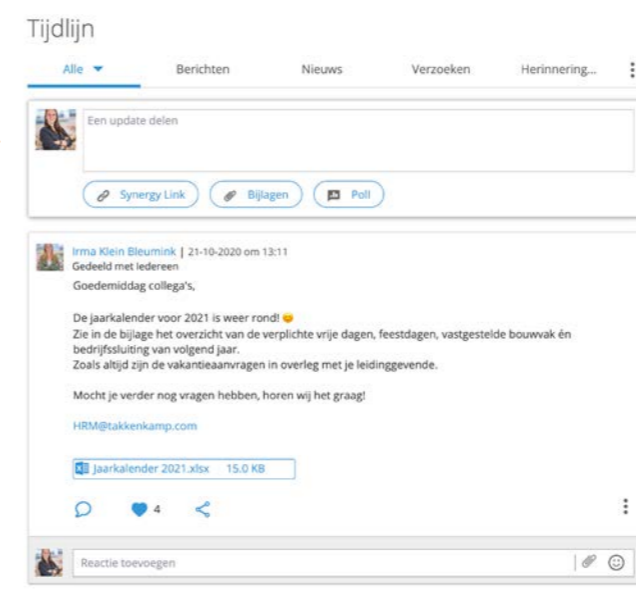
Tijdlijn

Alle Berichten Nieuws Verzoeken Herinnering...

Een update delen

Synergy Link Bijlagen Poll

Irma Klein Bleumink | 21-10-2020 om 13:11
Gedeeld met Iedereen

Goedemiddag collega's,

De jaarkalender voor 2021 is weer rond! 😊
Zie in de bijlage het overzicht van de verplichte vrije dagen, feestdagen, vastgestelde bouwvak én bedrijfssluiting van volgend jaar.
Zoals altijd zijn de vakantieaanvragen in overleg met je leidinggevende.

Mocht je verder nog vragen hebben, horen wij het graag!

HRM@takkenkamp.com

Jaarkalender 2021.xlsx 15.0 KB

4

Reactie toevoegen